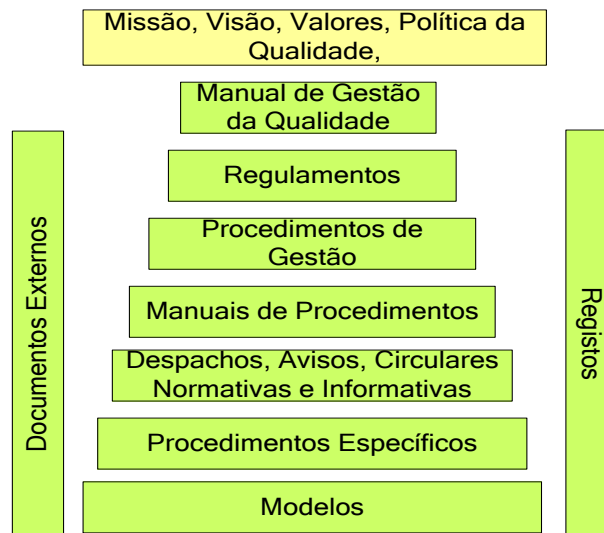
Missão, Visão, Valores, Política da Qualidade,

Manual de Gestão da Qualidade

Regulamentos

Procedimentos de Gestão

Manuais de Procedimentos

Despachos, Avisos, Circulares Normativas e Informativas

Procedimentos Específicos

Modelos

Documentos Externos

Registos